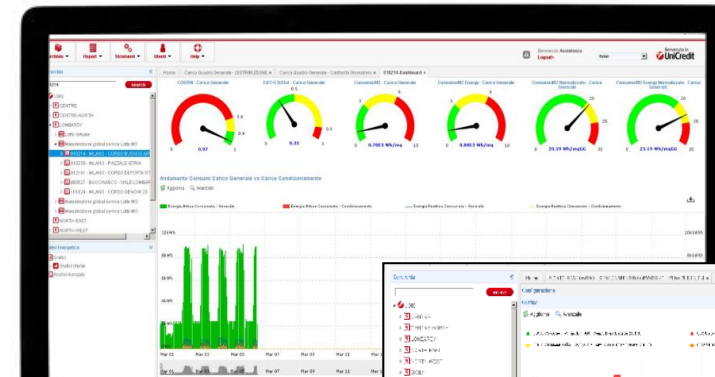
Archivio ▾ Report ▾ Strumenti ▾ Utenti ▾ Help ▾

Benvenuto Assistenza
Logout
Italian
UniCredit

Ricerca
Ricerca

CENTRE
CENTRO-NORTH
LOMBARDY
Lotto Virtuale
Manutenzione global service Lotto M1
018214 - MILANO - CORSO DI PORTA
018239 - MILANO - PIAZZALE STRA
018240 - MILANO - CORSO EUROPA
018227 - BUCCINASCO - VIALE LOMBAR
018234 - MILANO - CORSO GENOVA
Manutenzione global service Lotto M2
Manutenzione global service Lotto M3
NORTH-EAST
NORTH-WEST

Elettrica
Gas
Acqua

Home | Carico Quadro Generale - DISTRIBUZIONE | Carico Quadro Generale - Conforto Climatico | 018214 Dashboard

COSPHI - Carico Generale
0 0.97 1
COSPHI BERA - Carico Generale
0 0.35 1
ConsumoMQ - Carico Generale
0 0.7063 Wh/mq 13
ConsumoMQ Energ - Carico Generale
0 0.8813 Wh/mq 10
ConsumoMQ Normalizzato - Carico Generale
0 29.39 Wh/mqGG 30
ConsumoMQ Energ Normalizzato - Carico Generale
0 23.19 Wh/mqGG 30

Andamento Consumi Carico Generale vs Carico Condizionamento
Aggiorna Avanzate

Energia Attiva Consumata - Generale | Energia Attiva Consumata - Condizionamento | Energia Reattiva Consumata - Generale | Energia Reattiva Consumata - Condizionamento

Mar 01 Mar 03 Mar 05 Mar 07 Mar 09 Mar 11 Mar 13 Mar 15

Ricerca
Ricerca
Configurazione
Aggiorna Avanzate